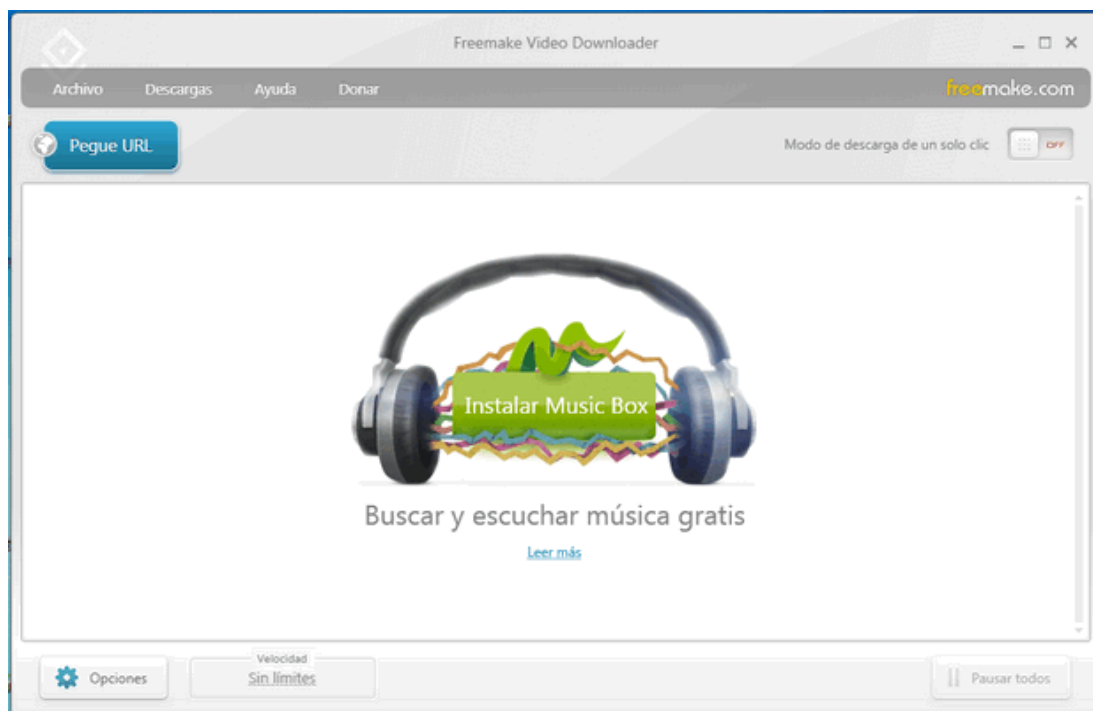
Freemake Video Downloader

Archivo Descargas Ayuda Donar

freemake.com

Pegue URL

Modo de descarga de un solo clic OFF

Instalar Music Box

Buscar y escuchar música gratis

Leer más

Opciones

Velocidad

Sin límites

Pausar todos